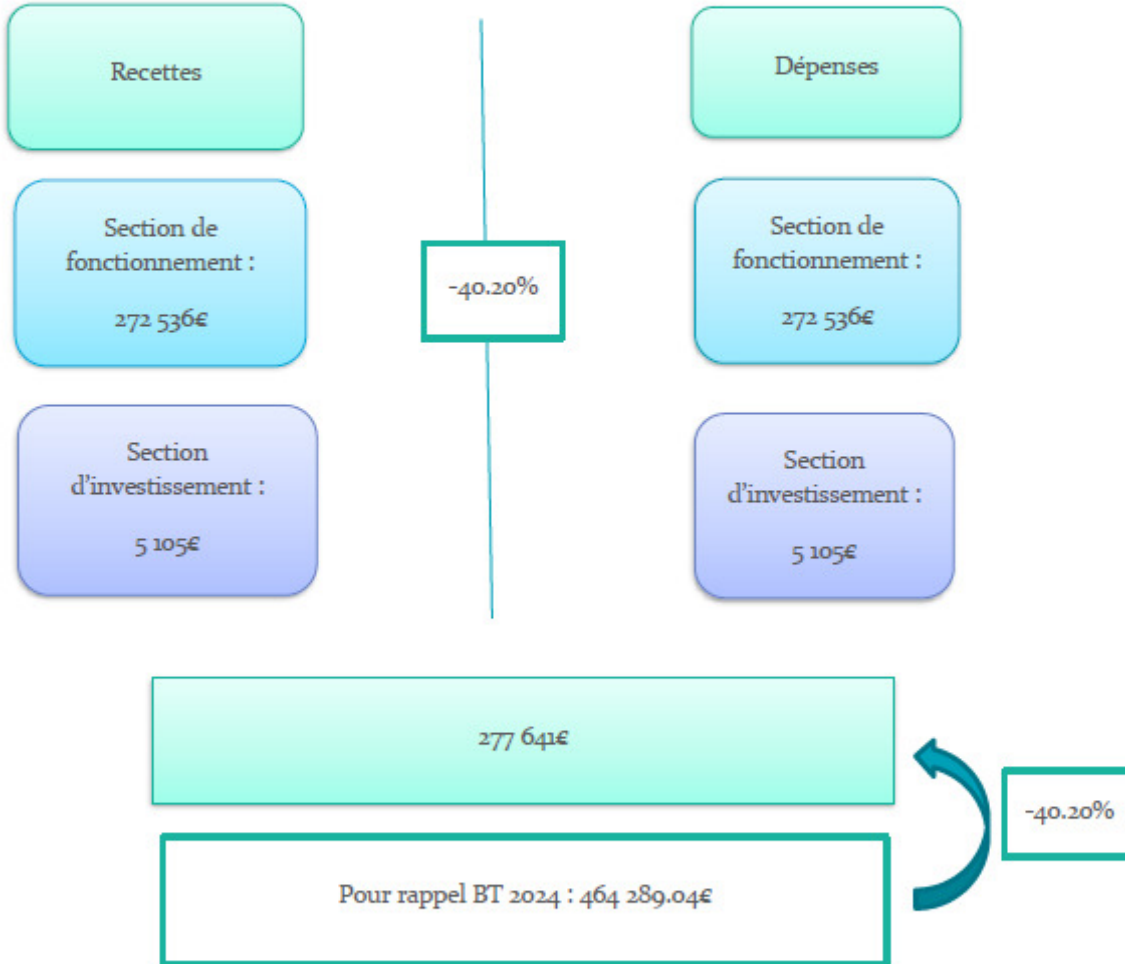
Recettes

Dépenses

Section de fonctionnement :

272 536€

-40.20%

Section de fonctionnement :

272 536€

Section d'investissement :

5 105€

Section d'investissement :

5 105€

277 641€

-40.20%

Pour rappel BT 2024 : 464 289.04€